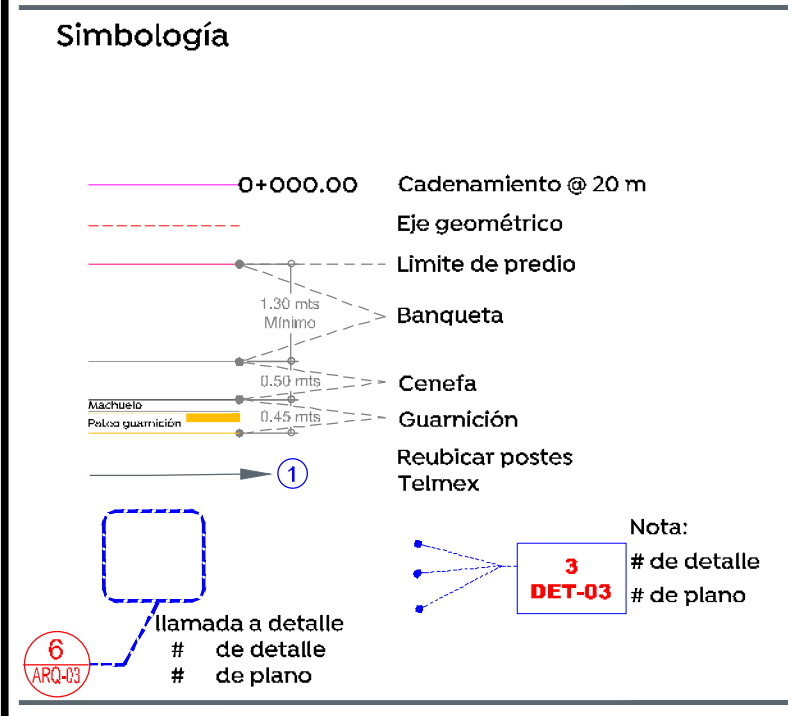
Simbología

0+000.00 Cadenamiento @ 20 m

Eje geométrico

Limite de predio

1.30 mts
Mínimo

Banqueta

0.50 mts

Cenefa

Machuelo

Paleo guarnición

0.45 mts

Guarnición

1

Reubicar postes Telmex

Nota:

3
DET-03

# de detalle
# de plano

6
ARQ-03

llamada a detalle
# de detalle
# de plano